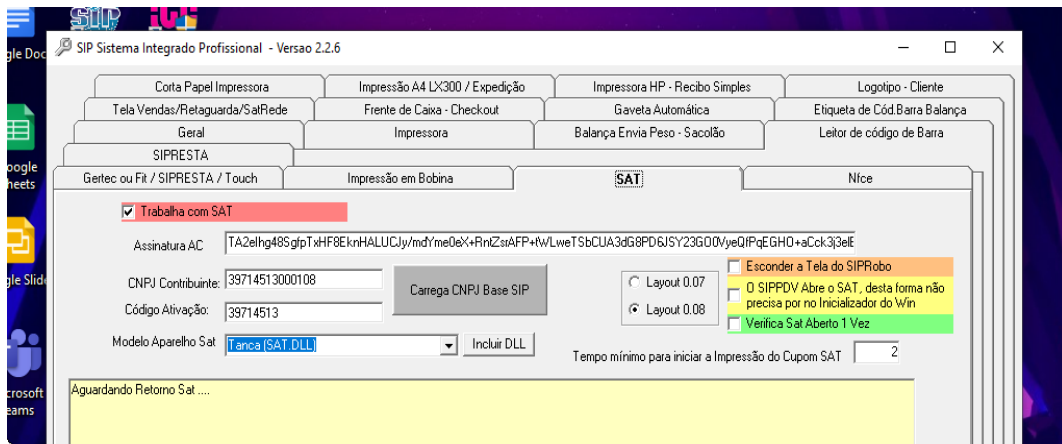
gle Doc

oogle heets

gle Slid

crosoft eams

SIP Sistema Integrado Profissional - Versao 2.2.6

Corta Papel Impressora | Impressão A4 LX300 / Expedição | Impressora HP - Recibo Simples | Logotipo - Cliente

Tela Vendas/Retaguarda/SatRede | Frente de Caixa - Checkout | Gaveta Automática | Etiqueta de Cód.Barra Balança

Geral | Impressora | Balança Envia Peso - Sacolão | Leitor de código de Barra

SIPRESTA

Gertec ou Fit / SIPRESTA / Touch | Impressão em Bobina | SAT | Nfce

Trabalha com SAT

Assinatura AC TA2elhg48SgfpTxHF8EknHALUCJy/mdYme0eX+RntZsrAFP+tWLweTSbCUA3dG8PD6JSY23GO0VyeQfPqEGHO+aCck3jelE

CNPJ Contribuinte: 39714513000108

Código Ativação: 39714513

Carrega CNPJ Base SIP

Layout 0.07

Layout 0.08

Esconder a Tela do SIPRobo

O SIPPDV Abre o SAT, desta forma não precisa por no Inicializador do Win

Verifica Sat Aberto 1 Vez

Modelo Aparelho Sat Tanca (SAT.DLL) Incluir DLL

Tempo mínimo para iniciar a Impressão do Cupom SAT 2

Aguardando Retorno Sat ....